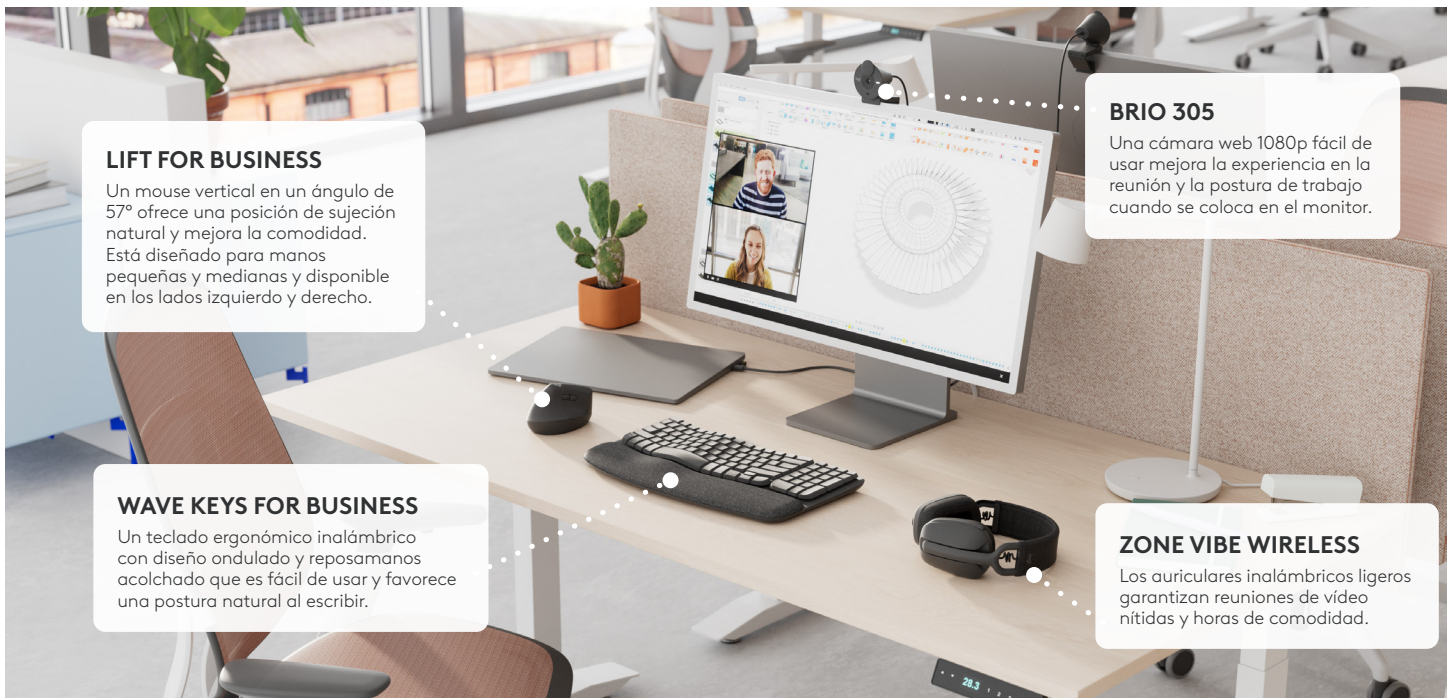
LIFT FOR BUSINESS
Un mouse vertical en un ángulo de 57° ofrece una posición de sujeción natural y mejora la comodidad. Está diseñado para manos pequeñas y medianas y disponible en los lados izquierdo y derecho.

BRIO 305
Una cámara web 1080p fácil de usar mejora la experiencia en la reunión y la postura de trabajo cuando se coloca en el monitor.

WAVE KEYS FOR BUSINESS
Un teclado ergonómico inalámbrico con diseño ondulado y reposamanos acolchado que es fácil de usar y favorece una postura natural al escribir.

ZONE VIBE WIRELESS
Los auriculares inalámbricos ligeros garantizan reuniones de vídeo nítidas y horas de comodidad.

28.3